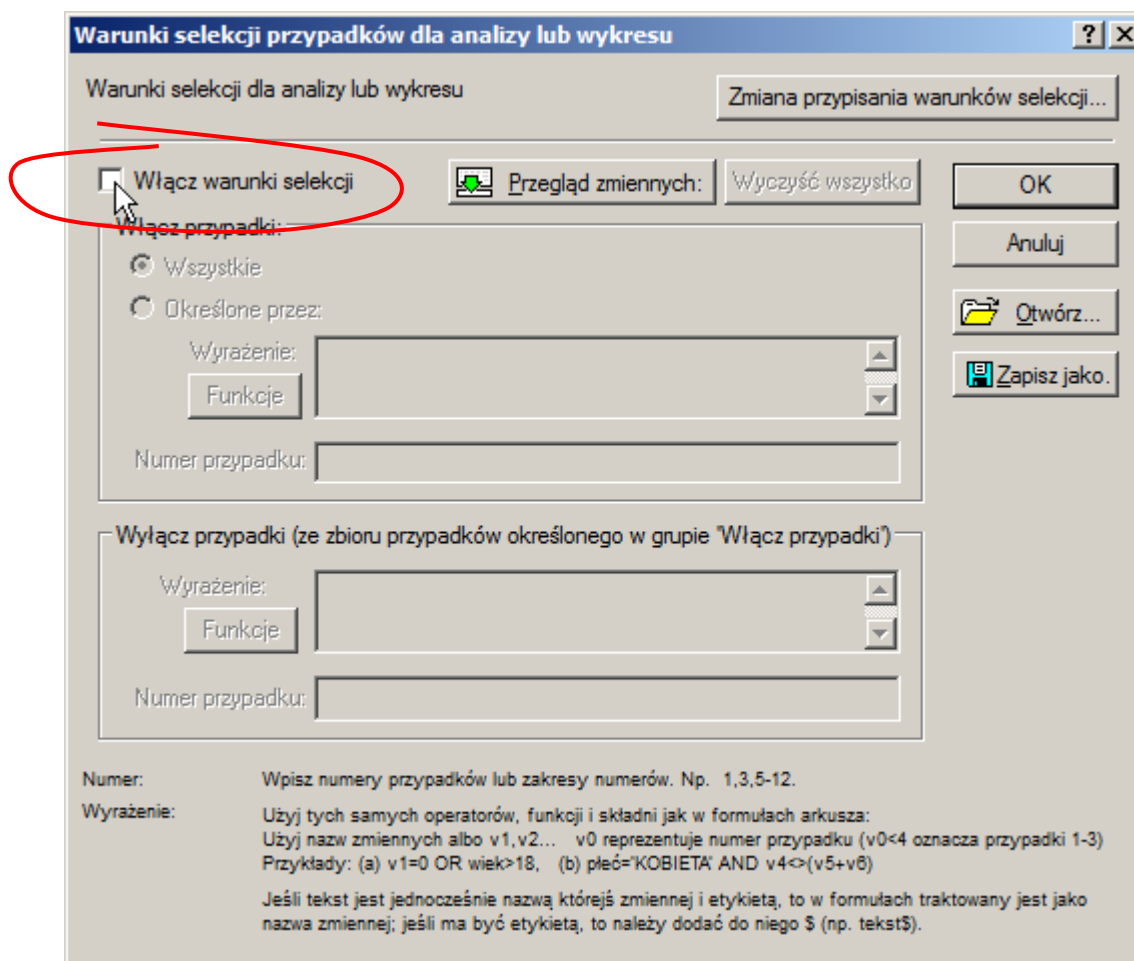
Warunki selekcji przypadków dla analizy lub wykresu

?
X

Warunki selekcji dla analizy lub wykresu

Zmiana przypisania warunków selekcji...

Włącz warunki selekcji

Przegląd zmiennych:

Wyczyść wszystko

OK

Anuluj

Otwórz...

Zapisz jako.

Włącz przypadki:

Wszystkie

Określone przez:

Wyrażenie:

Funkcje

Numer przypadku:

Wyłącz przypadki (ze zbioru przypadków określonego w grupie 'Włącz przypadki')

Wyrażenie:

Funkcje

Numer przypadku:

Numer: Wpisz numery przypadków lub zakresy numerów. Np. 1,3,5-12.

Wyrażenie: Użyj tych samych operatorów, funkcji i składni jak w formułach arkusza:
Użyj nazw zmiennych albo v1,v2... v0 reprezentuje numer przypadku (v0<4 oznacza przypadki 1-3)
Przykłady: (a) v1=0 OR wiek>18, (b) płeć='KOBIETA' AND v4<>(v5+v6)

Jeśli tekst jest jednocześnie nazwą którejś zmiennej i etykietą, to w formułach traktowany jest jako nazwa zmiennej; jeśli ma być etykietą, to należy dodać do niego $ (np. tekst$).